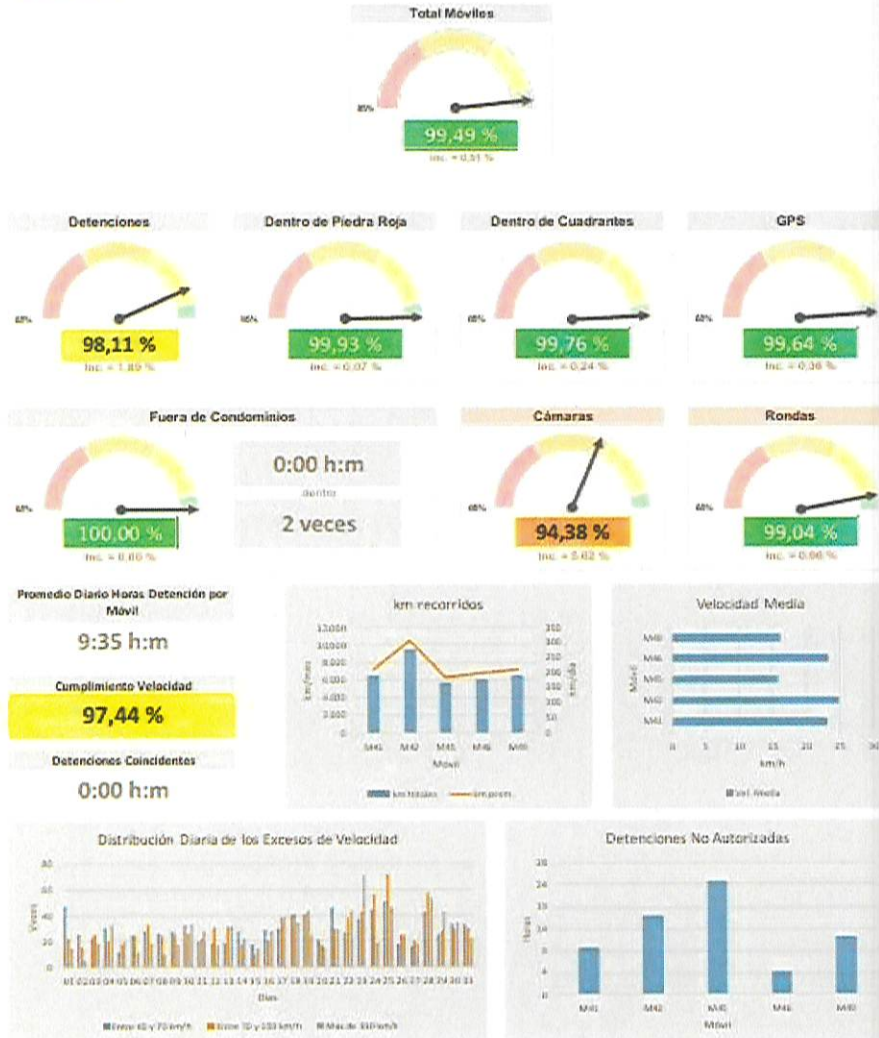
Total Móviles

85%

99,49 %

Inc. = 0,51 %

Detenciones

60%

98,11 %

Inc. = 1,89 %

Dentro de Piedra Roja

60%

99,93 %

Inc. = 0,07 %

Dentro de Cuadrantes

60%

99,76 %

Inc. = 0,24 %

GPS

60%

99,64 %

Inc. = 0,36 %

Fuera de Condominios

60%

100,00 %

Inc. = 0,00 %

0:00 h:m

dentro

2 veces

Cámaras

60%

94,38 %

Inc. = 5,62 %

Rondas

60%

99,04 %

Inc. = 0,96 %

Promedio Diario Horas Detención por Móvil

9:35 h:m

Cumplimiento Velocidad

97,44 %

Detenciones Coincidentes

0:00 h:m

km recorridos

12.000
10.000
8.000
6.000
4.000
2.000
0

350
300
250
200
150
100
50
0

km/mes

km/día

M41 M42 M45 M46 M60

Móvil

km totales km prom.

Velocidad Media

M60
M46
M45
M42
M41

Móvil

0 5 10 15 20 25 30

km/h

Vel. Media

Distribución Diaria de los Excesos de Velocidad

80
60
40
20
0

Veces

01 02 03 04 05 06 07 08 09 10 11 12 13 14 15 16 17 18 19 20 21 22 23 24 25 26 27 28 29 30 31

Días

Entre 60 y 70 km/h Entre 70 y 100 km/h Más de 100 km/h

Detenciones No Autorizadas

28
24
20
16
12
8
4
0

Horas

M41 M42 M45 M46 M60

Móvil